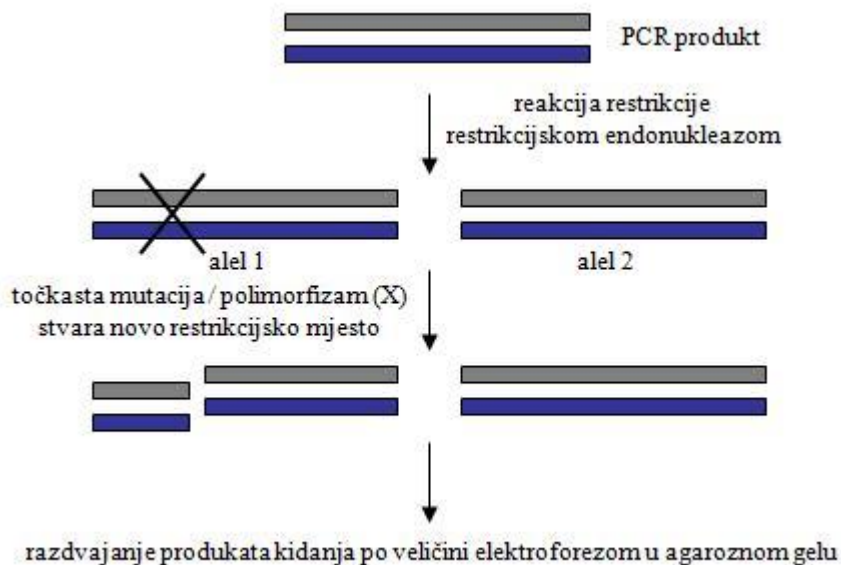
PCR produkt

reakcija restrikcije restrikcijskom endonukleazom

alel 1

alel 2

točkasta mutacija / polimorfizam (X) stvara novo restrikcijsko mjesto

razdvajanje produkata kidanja po veličini elektroforezom u agaroznom gelu